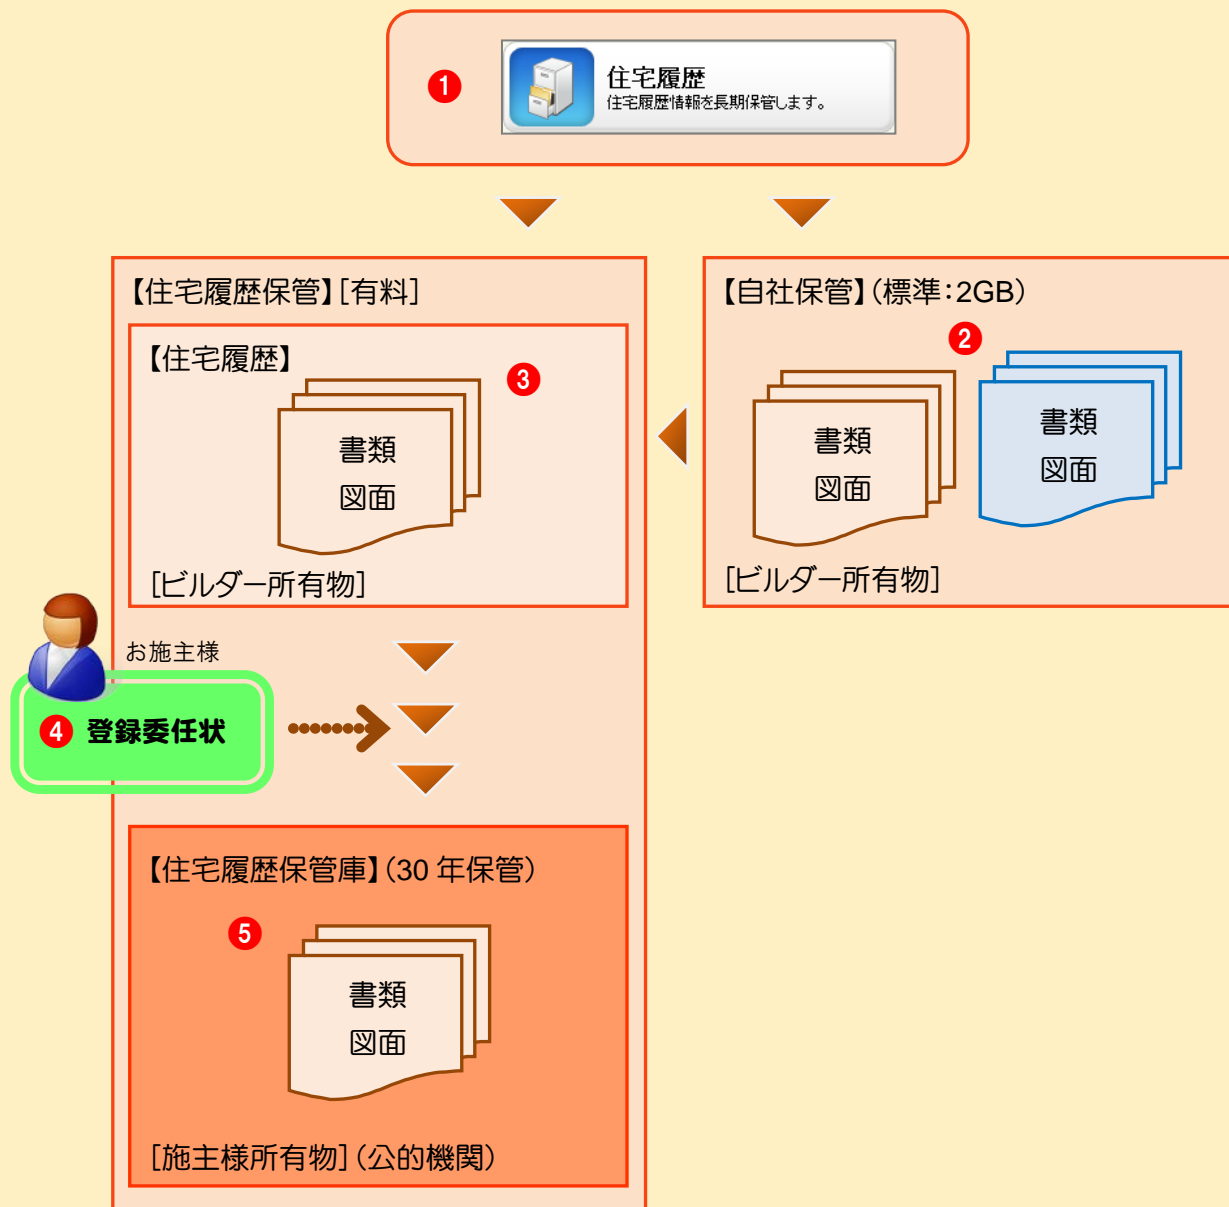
❶ 住宅履歴
住宅履歴情報を長期保管します。

【住宅履歴保管】[有料]

【住宅履歴】
❸
書類
図面
[ビルダー所有物]

【自社保管】(標準:2GB)
❷
書類
図面
書類
図面
[ビルダー所有物]

お施主様
❹ 登録委任状

【住宅履歴保管庫】(30 年保管)
❺
書類
図面
[施主様所有物](公的機関)